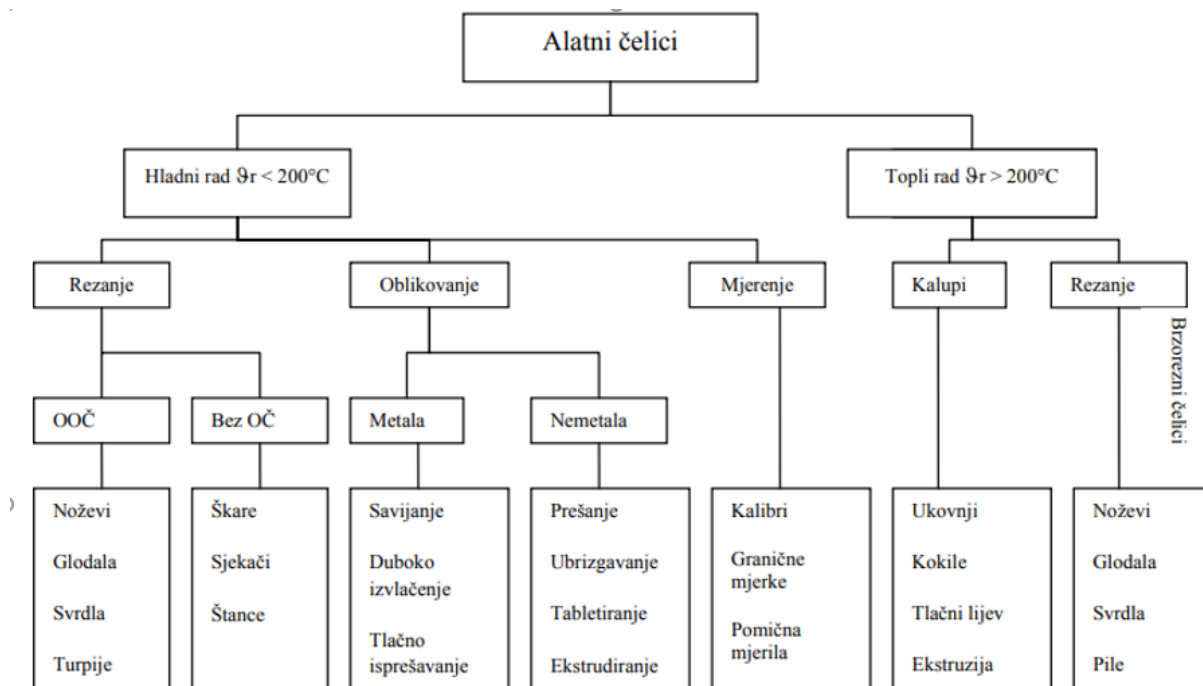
Alatni čelici

Hladni rad $\vartheta_r < 200°C$

Topli rad $\vartheta_r > 200°C$

Rezanje

Oblikovanje

Mjerenje

Kalupi

Rezanje

Brzorezni čelici

OOČ

Bez OČ

Metala

Nemetala

Noževi
Glodala
Svrdla
Turpije

Škare
Sjekači
Štance

Savijanje
Duboko izvlačenje
Tlačno isprešavanje

Prešanje
Ubrizgavanje
Tabletiranje
Ekstrudiranje

Kalibri
Granične mjerke
Pomična mjerila

Ukovnji
Kokile
Tlačni lijev
Ekstruzija

Noževi
Glodala
Svrdla
Pile